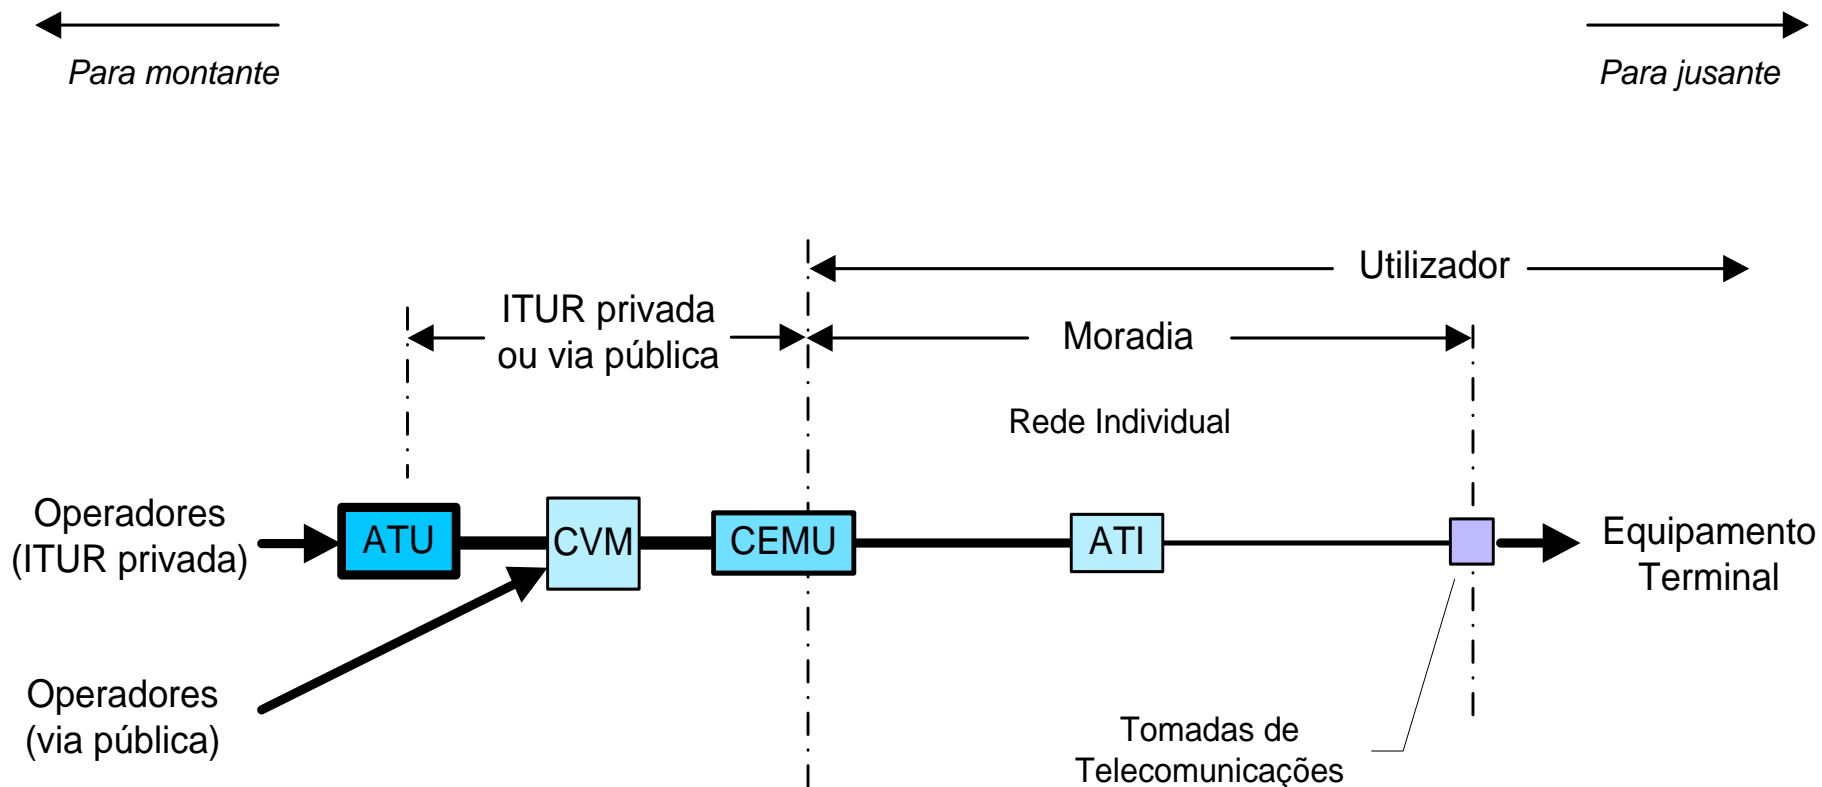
Para montante

Para jusante

Utilizador

ITUR privada ou via pública

Moradia

Rede Individual

Operadores (ITUR privada)

ATU

CVM

CEMU

ATI

Equipamento Terminal

Operadores (via pública)

Tomadas de Telecomunicações